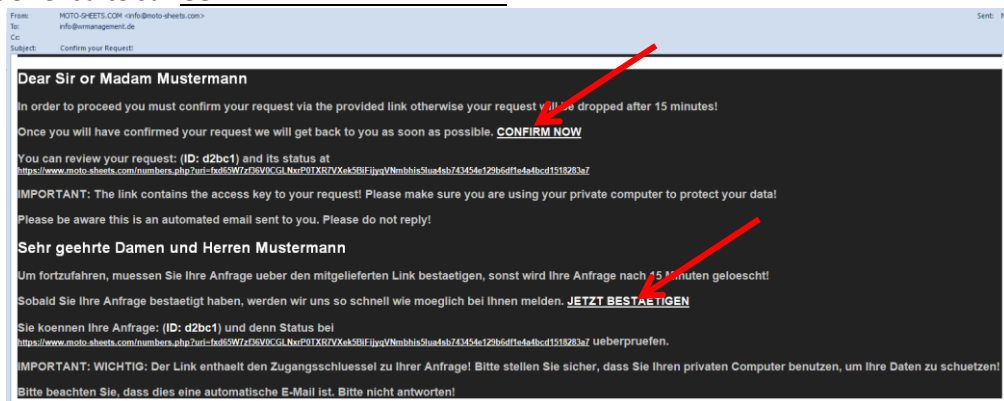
From: MOTO-SHEETS.COM <info@moto-sheets.com>
To: info@wrmanagement.de
Cc:
Subject: Confirm your Request!

Sent: M

Dear Sir or Madam Mustermann

In order to proceed you must confirm your request via the provided link otherwise your request will be dropped after 15 minutes!

Once you will have confirmed your request we will get back to you as soon as possible. CONFIRM NOW

You can review your request: (ID: d2bc1) and its status at
https://www.moto-sheets.com/numbers.php?uri=fxd65W7zf36V0CGLNxrP0TXR7VXek5BiFijyqVNmbhis5lua4sb743454e129b6df1e4a4bcd1518283a7

IMPORTANT: The link contains the access key to your request! Please make sure you are using your private computer to protect your data!

Please be aware this is an automated email sent to you. Please do not reply!

Sehr geehrte Damen und Herren Mustermann

Um fortzufahren, muessen Sie Ihre Anfrage ueber den mitgelieferten Link bestaetigen, sonst wird Ihre Anfrage nach 15 Minuten geloescht!

Sobald Sie Ihre Anfrage bestaetigt haben, werden wir uns so schnell wie moeglich bei Ihnen melden. JETZT BESTAETIGEN

Sie koennen Ihre Anfrage: (ID: d2bc1) und denn Status bei
https://www.moto-sheets.com/numbers.php?uri=fxd65W7zf36V0CGLNxrP0TXR7VXek5BiFijyqVNmbhis5lua4sb743454e129b6df1e4a4bcd1518283a7 ueberpruefen.

IMPORTANT: WICHTIG: Der Link enthaelt den Zugangsschluessel zu Ihrer Anfrage! Bitte stellen Sie sicher, dass Sie Ihren privaten Computer benutzen, um Ihre Daten zu schuetzen!

Bitte beachten Sie, dass dies eine automatische E-Mail ist. Bitte nicht antworten!